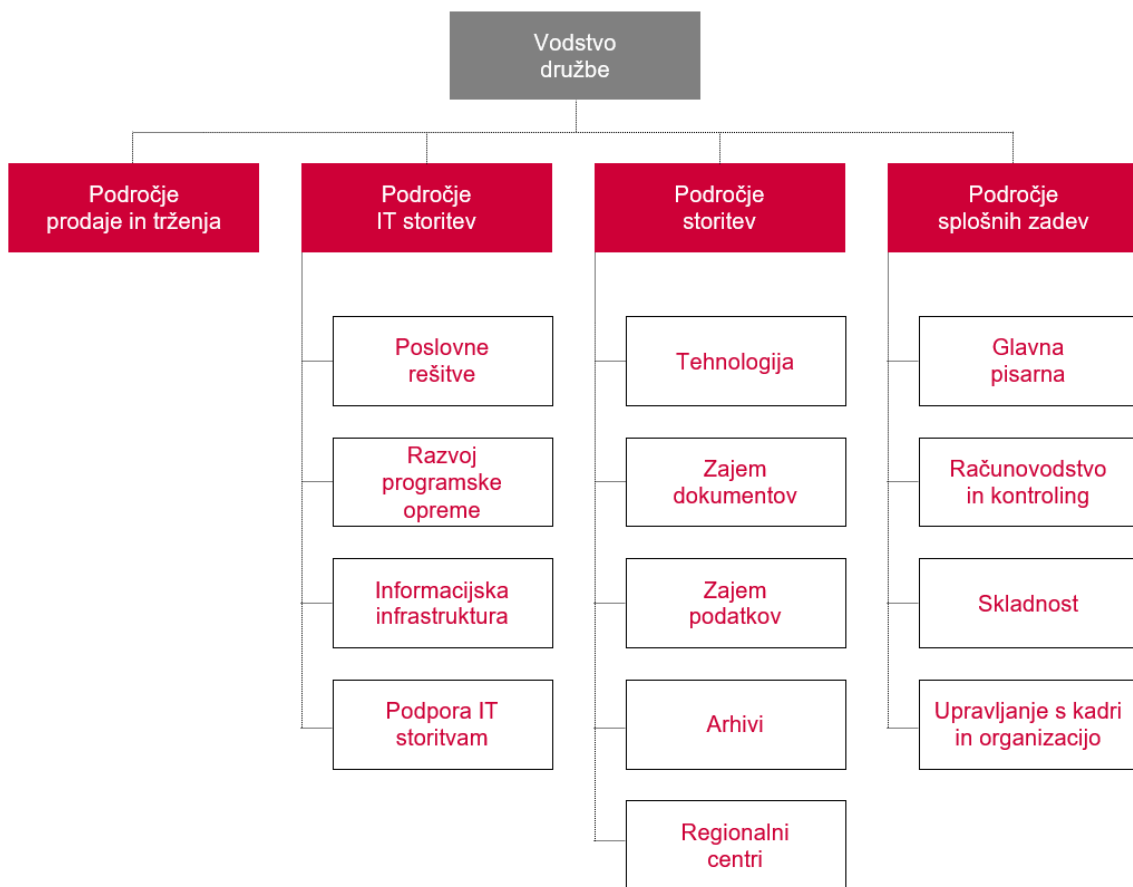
Vodstvo družbe

Področje prodaje in trženja

Področje IT storitev

Poslovne rešitve

Razvoj programske opreme

Informacijska infrastruktura

Podpora IT storitvam

Področje storitev

Tehnologija

Zajem dokumentov

Zajem podatkov

Arhivi

Regionalni centri

Področje splošnih zadev

Glavna pisarna

Računovodstvo in kontroling

Skladnost

Upravljanje s kadri in organizacijo